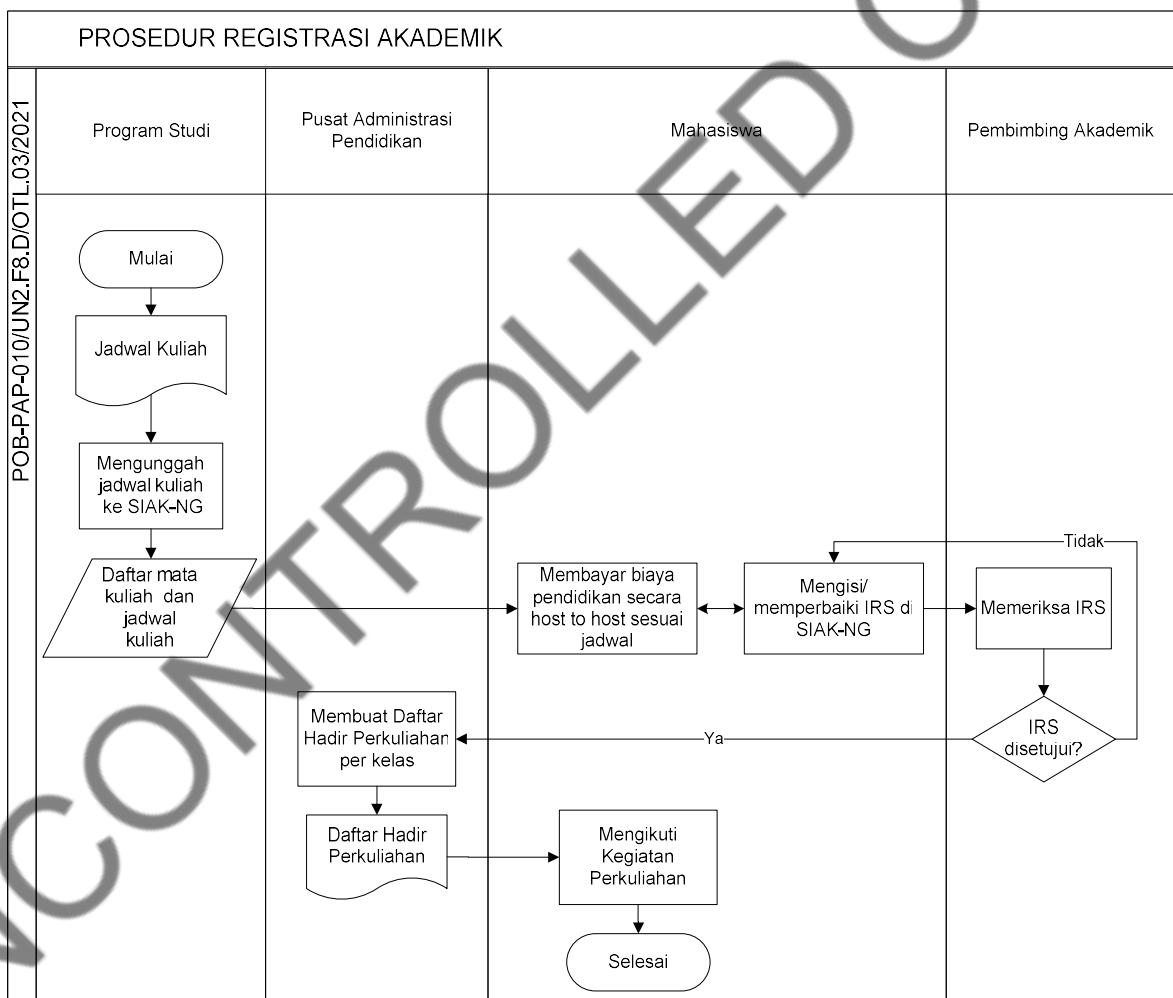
PROSEDUR REGISTRASI AKADEMIK

POB-PAP-010/UN2.F8.D/OTL.03/2021

Program Studi

Pusat Administrasi Pendidikan

Mahasiswa

Pembimbing Akademik

Mulai

Jadwal Kuliah

Mengunggah jadwal kuliah ke SIAK-NG

Daftar mata kuliah dan jadwal kuliah

Membayar biaya pendidikan secara host to host sesuai jadwal

Mengisi/ memperbaiki IRS di SIAK-NG

Tidak

Memeriksa IRS

IRS disetujui?

Ya

Membuat Daftar Hadir Perkuliahan per kelas

Daftar Hadir Perkuliahan

Mengikuti Kegiatan Perkuliahan

Selesai

UNCONTROLLED C